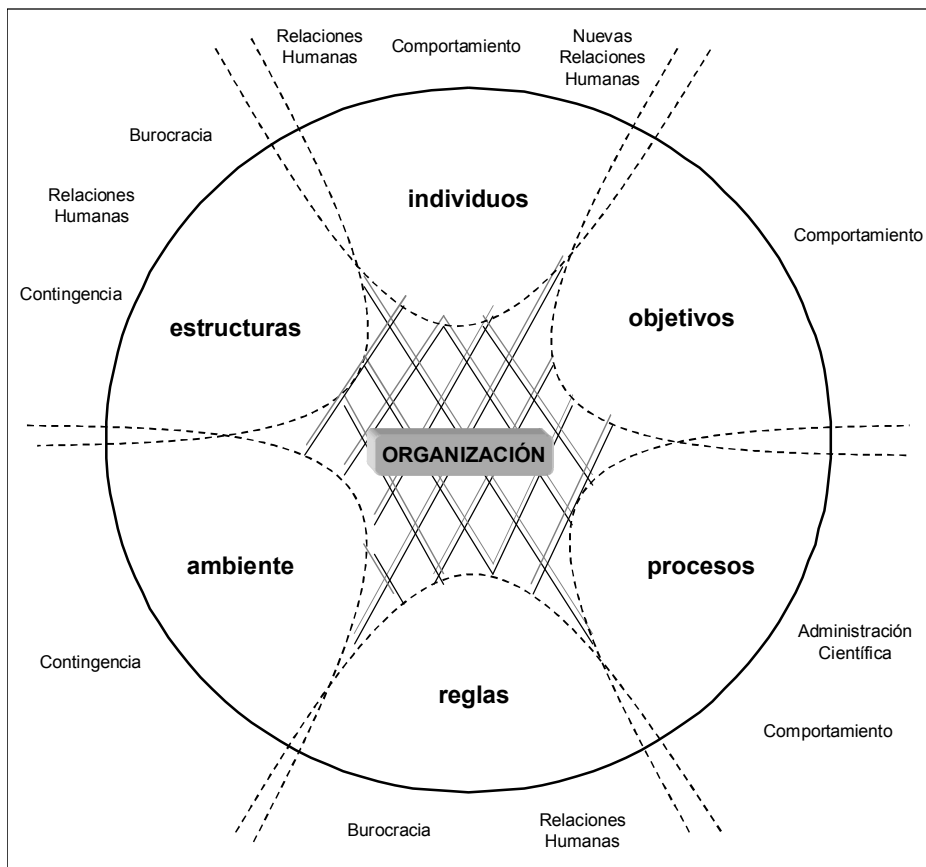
Relaciones Humanas

Comportamiento

Nuevas Relaciones Humanas

Burocracia

Relaciones Humanas

Comportamiento

Contingencia

individuos

estructuras

objetivos

ORGANIZACIÓN

ambiente

procesos

Administración Científica

Contingencia

reglas

Comportamiento

Burocracia

Relaciones Humanas